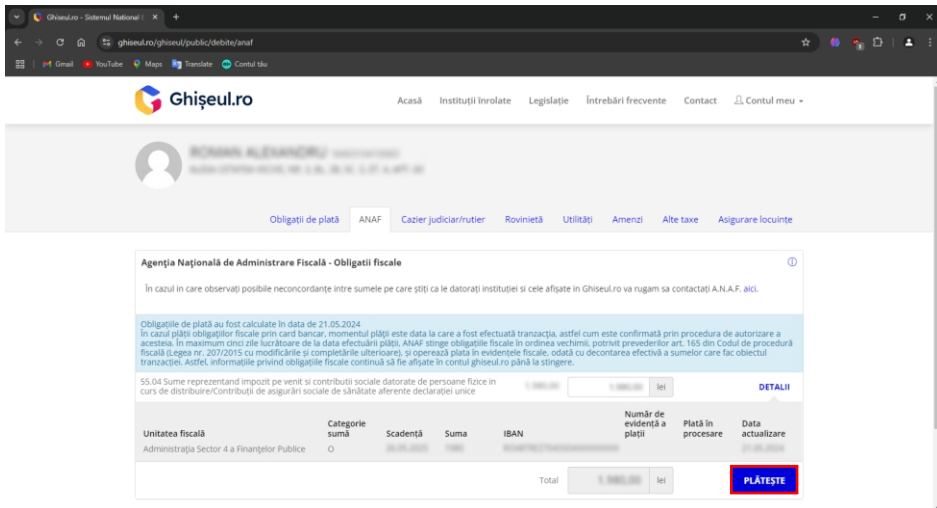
Ghiseul.ro - Sistemul National

ghiseul.ro/ghiseul/public/debite/anaf

Gmail YouTube Maps Translate Contul tău

Ghișeul.ro

Acasă Instituții înrolate Legislație Întrebări frecvente Contact Contul meu

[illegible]

Obligații de plată ANAF Cazier judiciar/rutier Rovinietă Utilități Amenzi Alte taxe Asigurare locuințe

Agenția Națională de Administrare Fiscală - Obligatii fiscale

În cazul in care observați posibile neconcordanțe intre sumele pe care știți ca le datorați instituției si cele afișate in Ghiseul.ro va rugam sa contactați A.N.A.F. aici.

Obligațiile de plată au fost calculate în data de 21.05.2024
În cazul plății obligațiilor fiscale prin card bancar, momentul plății este data la care a fost efectuată tranzacția, astfel cum este confirmată prin procedura de autorizare a acesteia. În maximum cinci zile lucrătoare de la data efectuării plății, ANAF stinge obligațiile fiscale în ordinea vechimii, potrivit prevederilor art. 165 din Codul de procedură fiscală (Legea nr. 207/2015 cu modificările și completările ulterioare), și operează plata în evidențele fiscale, odată cu decontarea efectivă a sumelor care fac obiectul tranzacției. Astfel, informațiile privind obligațiile fiscale continuă să fie afișate în contul ghiseul.ro până la stingere.

55.04 Sume reprezentand impozit pe venit si contributii sociale datorate de persoane fizice in curs de distribuire/Contribuții de asigurări sociale de sănătate aferente declarației unice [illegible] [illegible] lei DETALII

| Unitatea fiscală | Categorie sumă | Scadență | Suma | IBAN | Număr de evidență a plății | Plată în procesare | Data actualizare |
|---|---|---|---|---|---|---|---|
| Administrația Sector 4 a Finanțelor Publice | O | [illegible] | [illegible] | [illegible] | | | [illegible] |

Total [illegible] lei PLĂTEȘTE